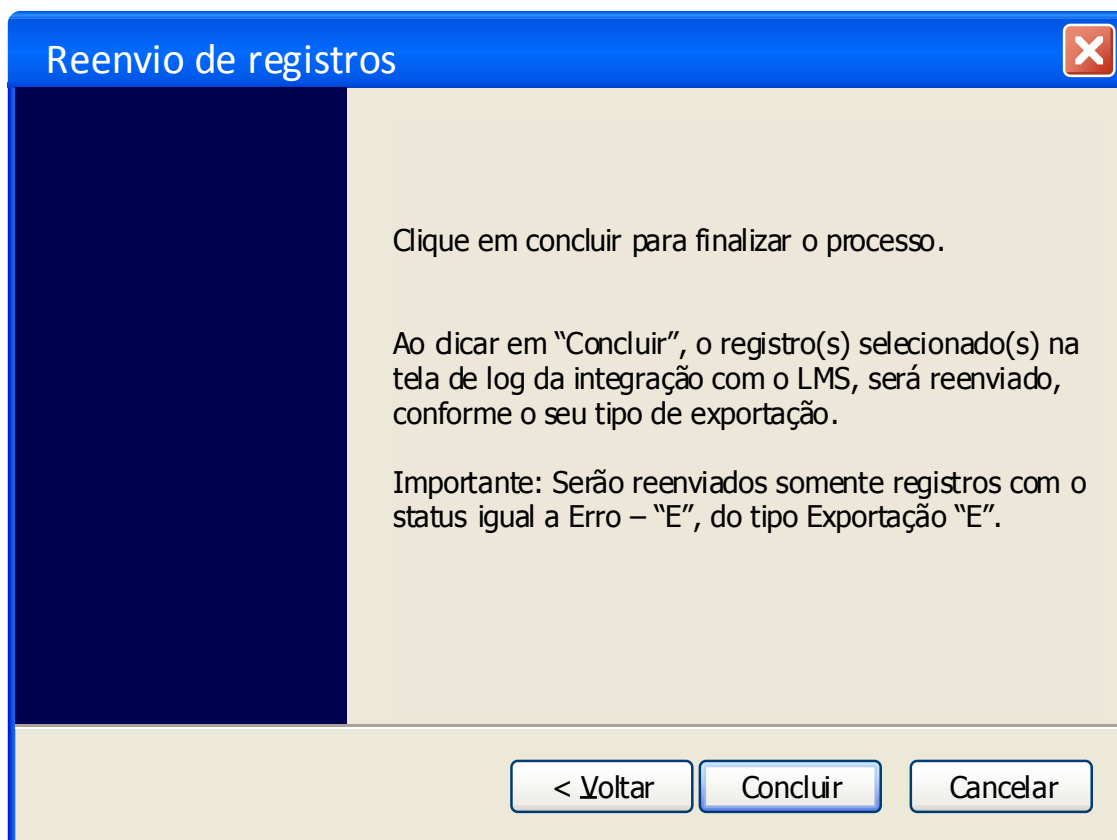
Reenvio de registros

Clique em concluir para finalizar o processo.

Ao clicar em "Concluir", o registro(s) selecionado(s) na tela de log da integração com o LMS, será reenviado, conforme o seu tipo de exportação.

Importante: Serão reenviados somente registros com o status igual a Erro – "E", do tipo Exportação "E".

< Voltar
Concluir
Cancelar